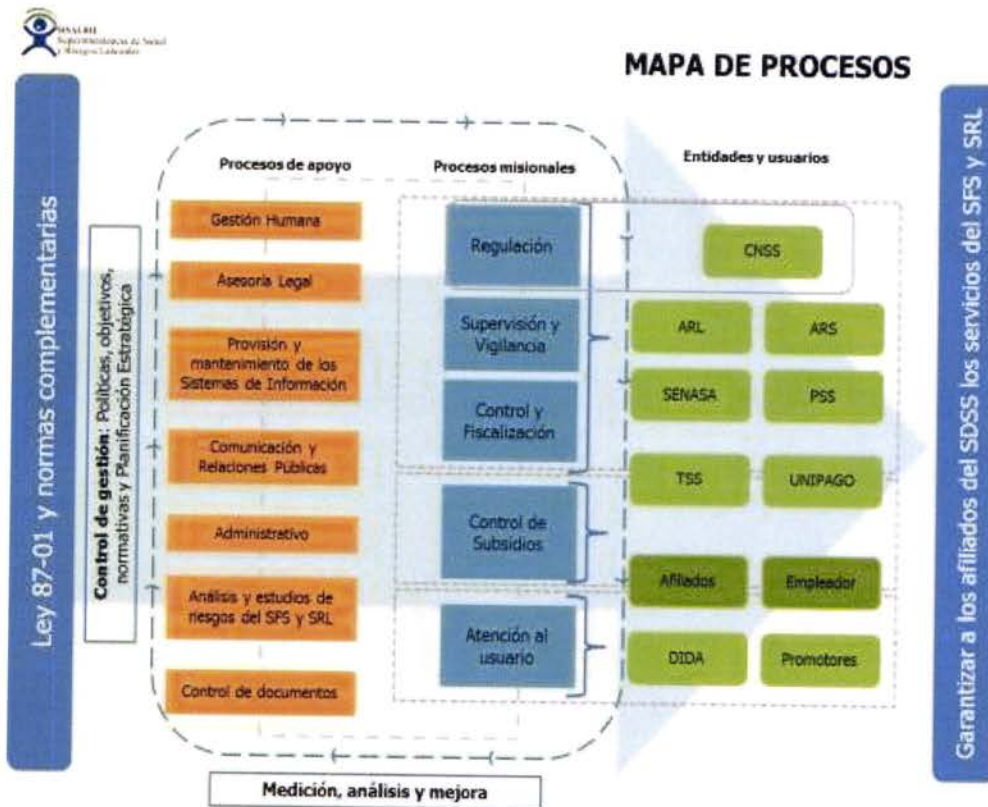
SISALRIL
Superintendencia de Salud y Riesgos Laborales

MAPA DE PROCESOS

Ley 87-01 y normas complementarias

Control de gestión: Políticas, objetivos, normativas y Planificación Estratégica

Procesos de apoyo

Gestión Humana

Asesoría Legal

Provisión y mantenimiento de los Sistemas de Información

Comunicación y Relaciones Públicas

Administrativo

Análisis y estudios de riesgos del SFS y SRL

Control de documentos

Procesos misionales

Regulación

Supervisión y Vigilancia

Control y Fiscalización

Control de Subsidios

Atención al usuario

Entidades y usuarios

CNSS

ARL

ARS

SENASA

PSS

TSS

UNIPAGO

Afiliados

Empleador

DIDA

Promotores

Medición, análisis y mejora

Garantizar a los afiliados del SDSS los servicios del SFS y SRL